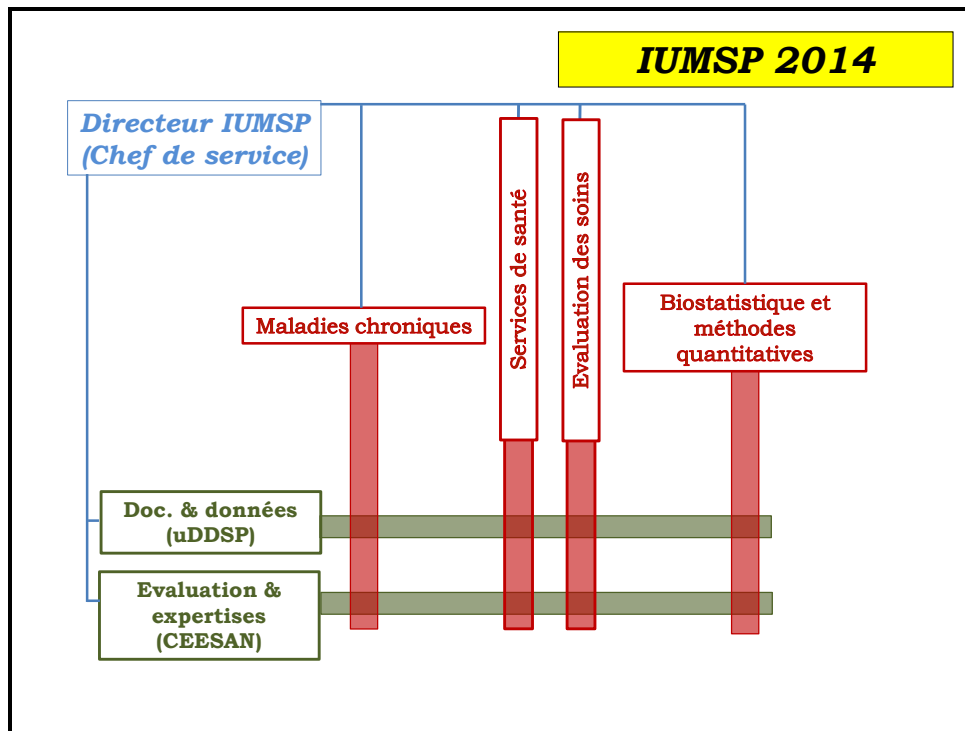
IUMSP 2014

Directeur IUMSP (Chef de service)

Maladies chroniques

Services de santé

Evaluation des soins

Biostatistique et méthodes quantitatives

Doc. & données (uDDSP)

Evaluation & expertises (CEESAN)